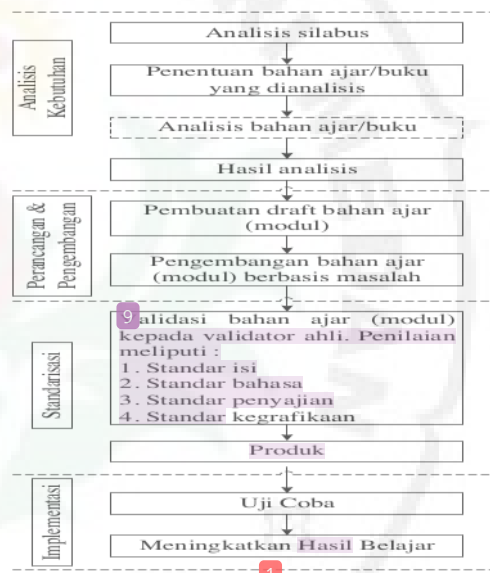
Analisis Kebutuhan

Analisis silabus

Penentuan bahan ajar/buku yang dianalisis

Analisis bahan ajar/buku

Hasil analisis

Perancangan & Pengembangan

Pembuatan draft bahan ajar (modul)

Pengembangan bahan ajar (modul) berbasis masalah

Standarisisasi

9

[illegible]alidasi bahan ajar (modul) kepada validator ahli. Penilaian meliputi :
1. Standar isi
2. Standar bahasa
3. Standar penyajian
4. Standar kegrafikaan

Produk

Implementasi

Uji Coba

Meningkatkan Hasil Belajar

1